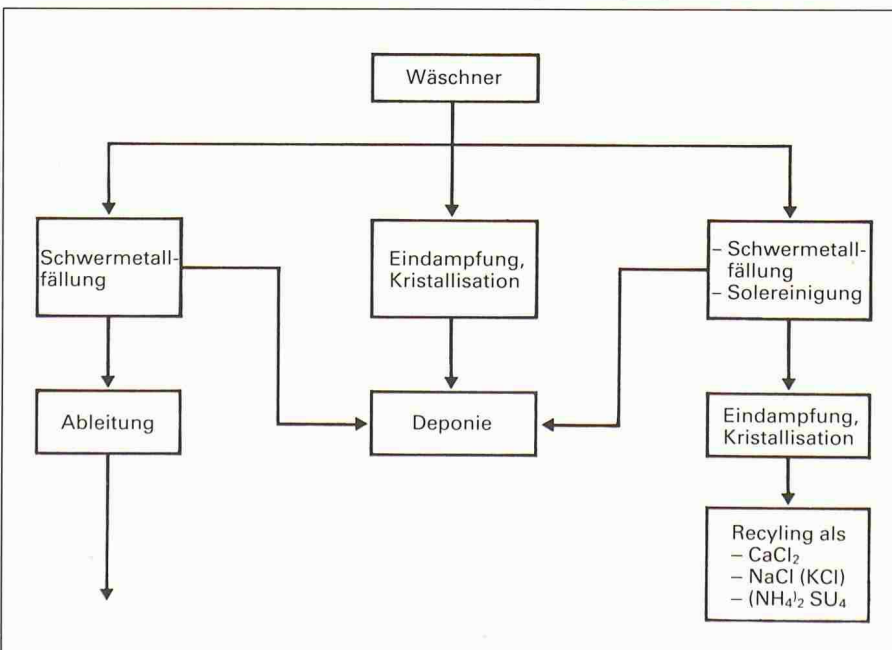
Wäschner

Schwermetallfällung

Eindampfung, Kristallisation

– Schwermetallfällung
– Solereinigung

Ableitung

Deponie

Eindampfung, Kristallisation

Recyling als
– $CaCl_2$
– NaCl (KCl)
– $(NH_4)_2$ $SU_4$